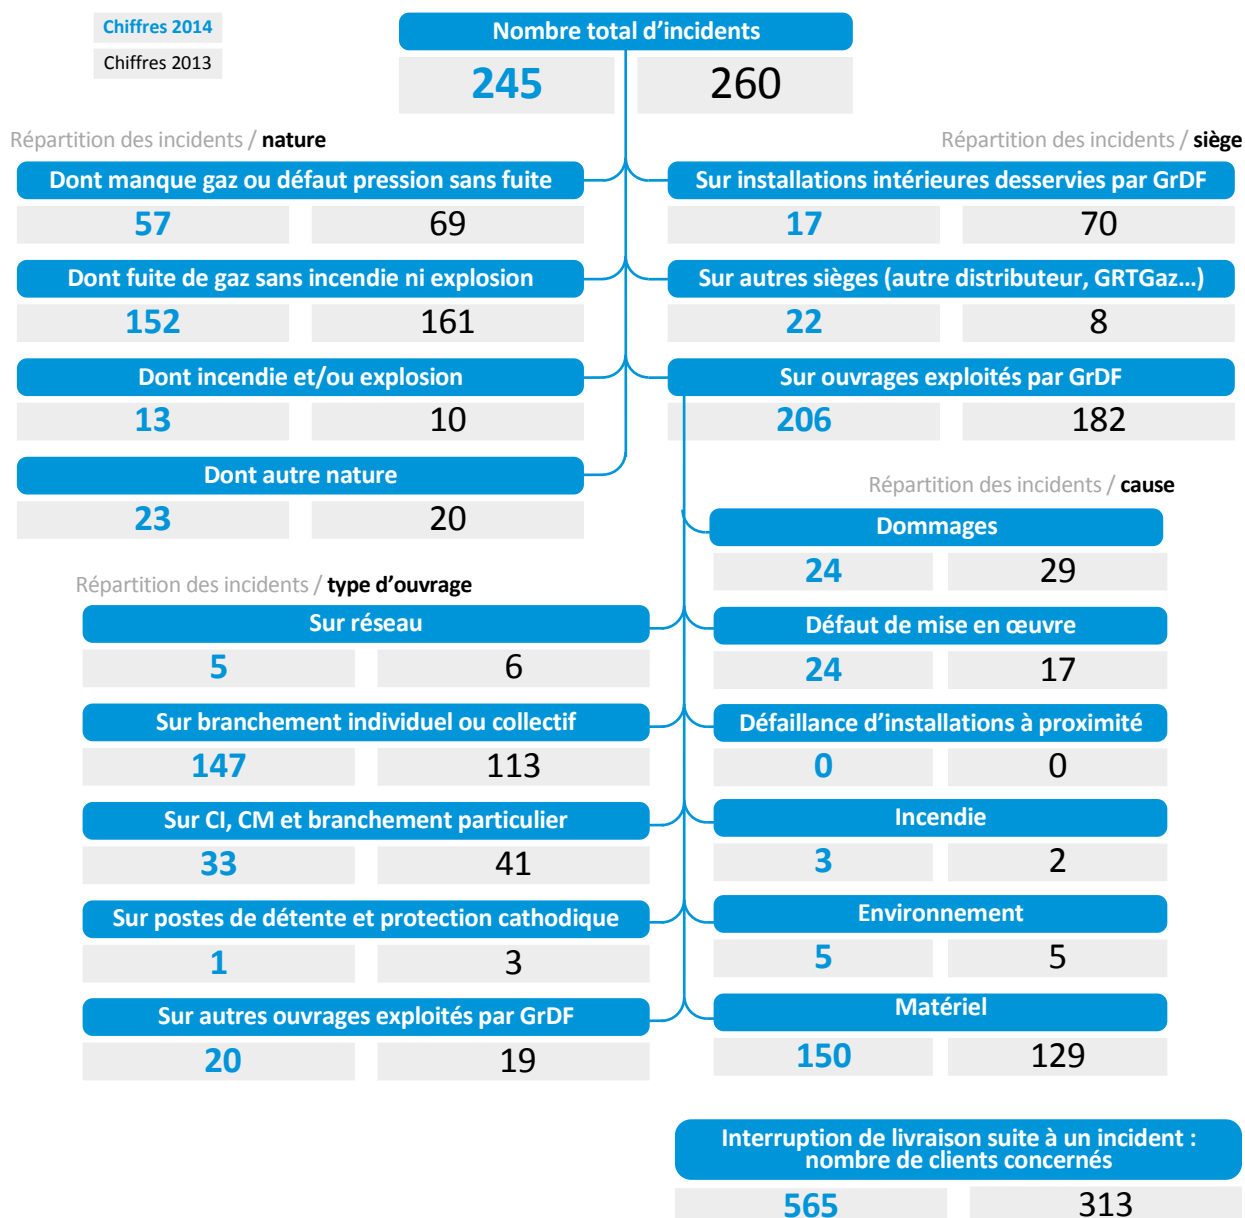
Chiffres 2014
Chiffres 2013

Nombre total d'incidents
245 260

Répartition des incidents / nature

Dont manque gaz ou défaut pression sans fuite
57 69

Dont fuite de gaz sans incendie ni explosion
152 161

Dont incendie et/ou explosion
13 10

Dont autre nature
23 20

Répartition des incidents / siège

Sur installations intérieures desservies par GrDF
17 70

Sur autres sièges (autre distributeur, GRTGaz...)
22 8

Sur ouvrages exploités par GrDF
206 182

Répartition des incidents / cause

Dommages
24 29

Défaut de mise en œuvre
24 17

Défaillance d'installations à proximité
0 0

Incendie
3 2

Environnement
5 5

Matériel
150 129

Répartition des incidents / type d'ouvrage

Sur réseau
5 6

Sur branchement individuel ou collectif
147 113

Sur CI, CM et branchement particulier
33 41

Sur postes de détente et protection cathodique
1 3

Sur autres ouvrages exploités par GrDF
20 19

Interruption de livraison suite à un incident : nombre de clients concernés
565 313